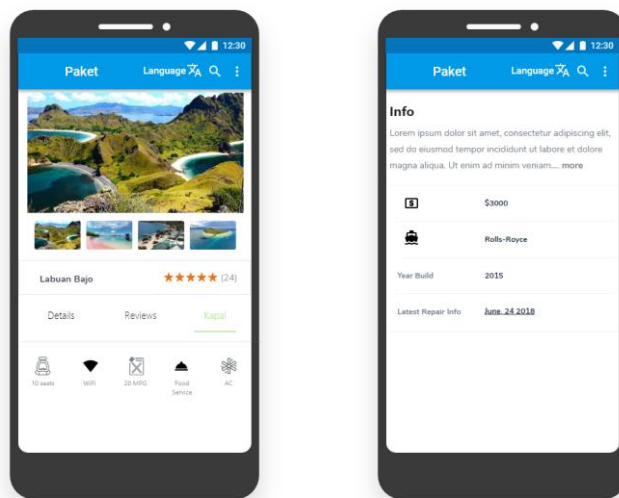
12:30

Paket

Language

Labuan Bajo

★★★★★ (24)

Details

Reviews

Kapal

10 seats

WiFi

20 MPG

Food Service

AC

12:30

Paket

Language

Info

Lorem ipsum dolor sit amet, consectetur adipiscing elit, sed do eiusmod tempor incididunt ut labore et dolore magna aliqua. Ut enim ad minim veniam.... more

$3000

Rolls-Royce

Year Build

2015

Latest Repair Info

June, 24 2018